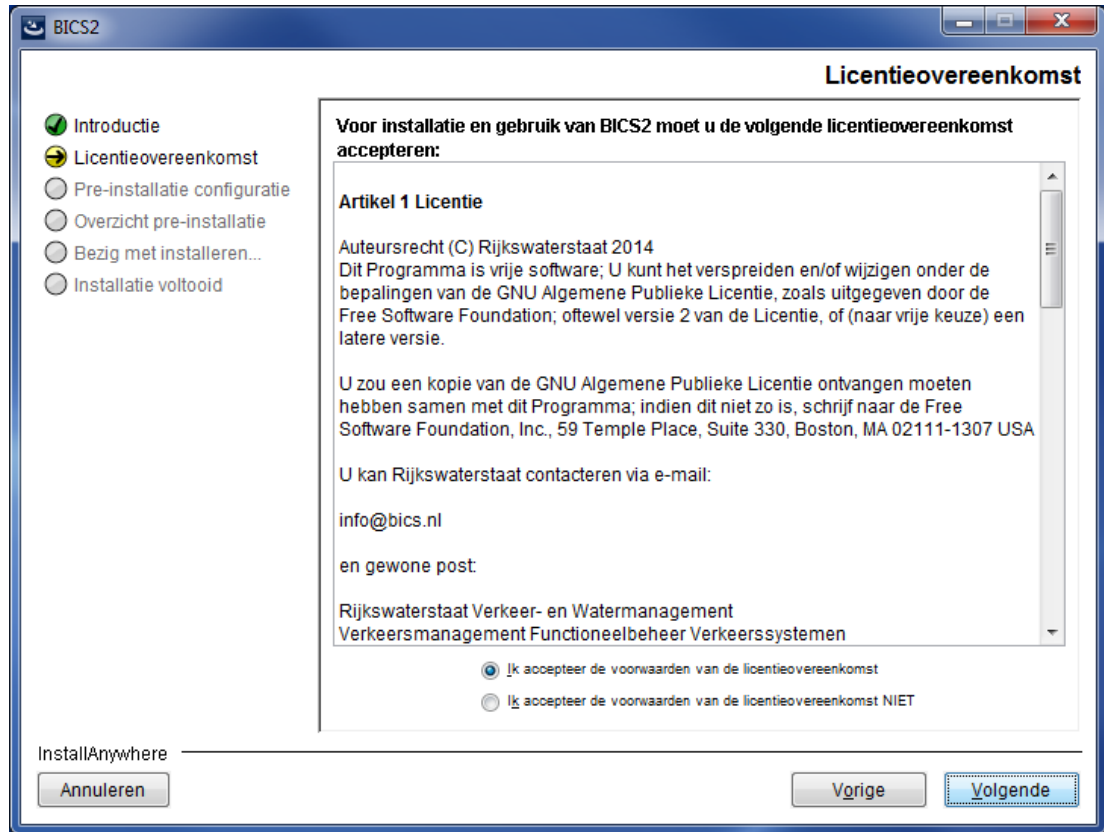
BICS2

Licentieovereenkomst

Introductie
Licentieovereenkomst
Pre-installatie configuratie
Overzicht pre-installatie
Bezig met installeren...
Installatie voltooid

Voor installatie en gebruik van BICS2 moet u de volgende licentieovereenkomst accepteren:

Artikel 1 Licentie

Auteursrecht (C) Rijkswaterstaat 2014
Dit Programma is vrije software; U kunt het verspreiden en/of wijzigen onder de bepalingen van de GNU Algemene Publieke Licentie, zoals uitgegeven door de Free Software Foundation; oftewel versie 2 van de Licentie, of (naar vrije keuze) een latere versie.

U zou een kopie van de GNU Algemene Publieke Licentie ontvangen moeten hebben samen met dit Programma; indien dit niet zo is, schrijf naar de Free Software Foundation, Inc., 59 Temple Place, Suite 330, Boston, MA 02111-1307 USA

U kan Rijkswaterstaat contacteren via e-mail:

info@bics.nl

en gewone post:

Rijkswaterstaat Verkeer- en Watermanagement
Verkeersmanagement Functioneelbeheer Verkeerssystemen

Ik accepteer de voorwaarden van de licentieovereenkomst
Ik accepteer de voorwaarden van de licentieovereenkomst NIET

InstallAnywhere
Annuleren
Vorige
Volgende